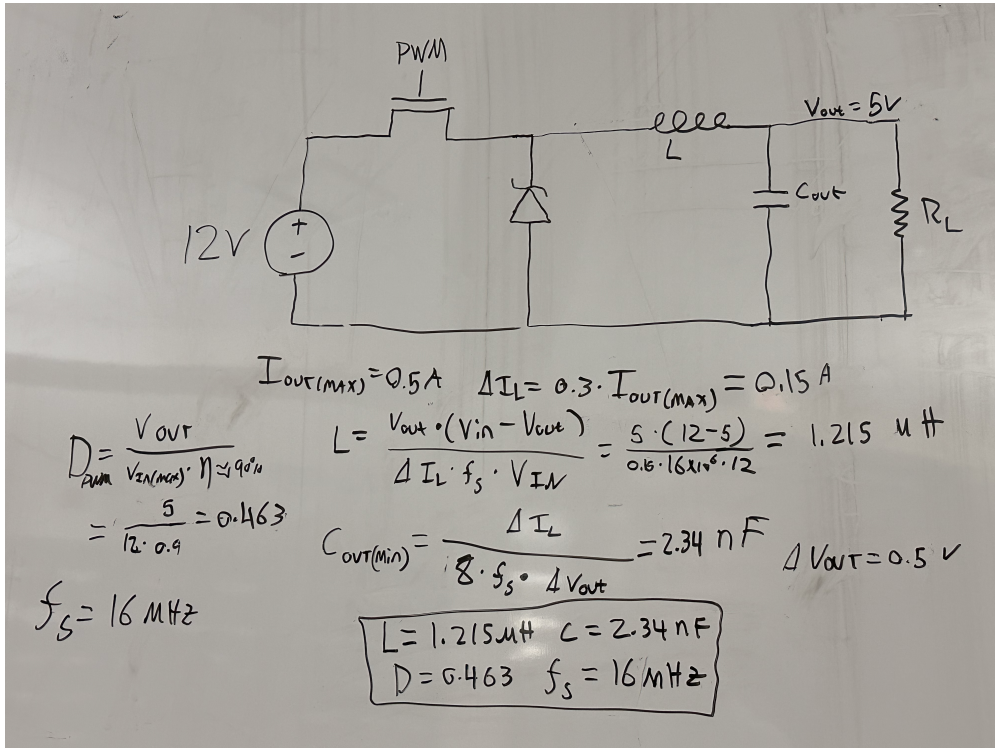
PWM

L

$V_{out} = 5V$

$C_{out}$

$R_L$

12V

+
-

$I_{OUT(MAX)} = 0.5A$ $\Delta I_L = 0.3 \cdot I_{OUT(MAX)} = 0.15 A$

$D_{PWM} = \frac{V_{OUT}}{V_{IN(MAX)} \cdot \eta}$ $\eta \approx 90\%$

$= \frac{5}{12 \cdot 0.9} = 0.463$

$L = \frac{V_{out} \cdot (V_{in} - V_{out})}{\Delta I_L \cdot f_s \cdot V_{IN}} = \frac{5 \cdot (12-5)}{0.15 \cdot 16 \times 10^6 \cdot 12} = 1.215$ uH

$C_{OUT(Min)} = \frac{\Delta I_L}{8 \cdot f_s \cdot \Delta V_{out}} = 2.34$ nF

$\Delta V_{OUT} = 0.5 V$

$f_s = 16$ MHz

L = 1.215uH C = 2.34nF
D = 0.463 $f_s$ = 16 MHz